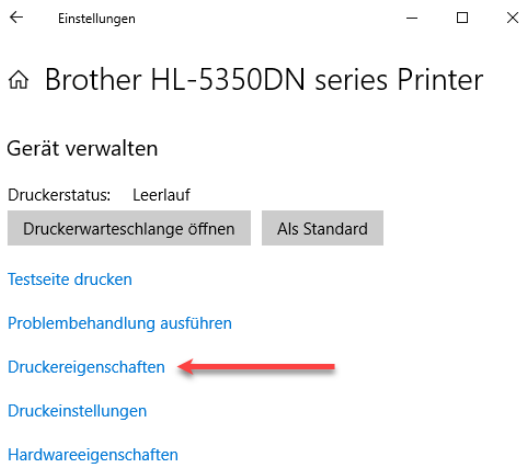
Einstellungen

Brother HL-5350DN series Printer

Gerät verwalten

Druckerstatus: Leerlauf

Druckerwarteschlange öffnen

Als Standard

Testseite drucken

Problembehandlung ausführen

Druckereigenschaften

Druckeinstellungen

Hardwareeigenschaften